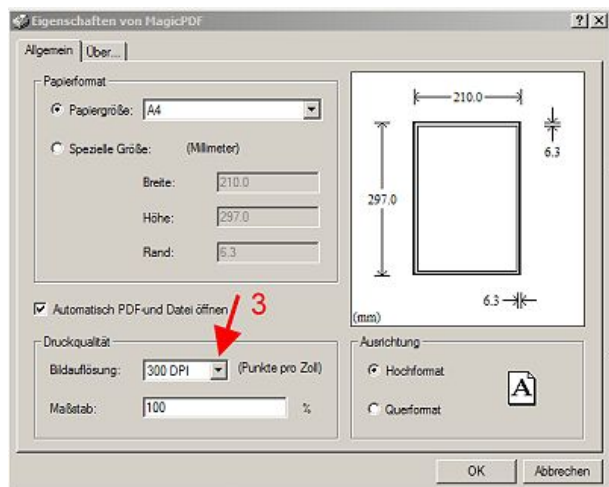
Eigenschaften von MagicPDF
?
X
Allgemein
Über...
Papierformat
Papiergröße:
A4
Spezielle Größe:
(Millimeter)
Breite:
210.0
Höhe:
297.0
Rand:
6.3
210.0
6.3
297.0
6.3
(mm)
Automatisch PDF-und Datei öffnen
3
Druckqualität
Bildauflösung:
300 DPI
(Punkte pro Zoll)
Maßstab:
100
%
Ausrichtung
Hochformat
A
Querformat
OK
Abbrechen